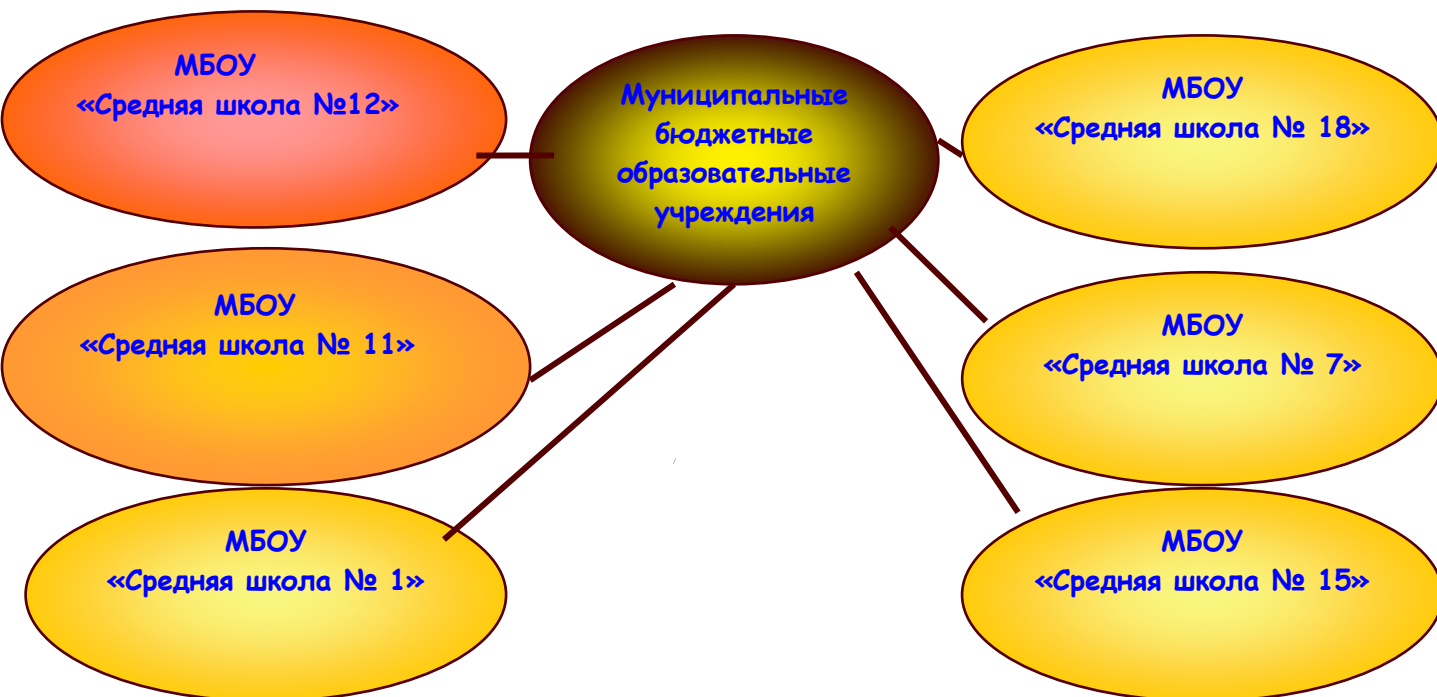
Муниципальные бюджетные образовательные учреждения

МБОУ
«Средняя школа №12»

МБОУ
«Средняя школа № 18»

МБОУ
«Средняя школа № 11»

МБОУ
«Средняя школа № 7»

МБОУ
«Средняя школа № 1»

МБОУ
«Средняя школа № 15»